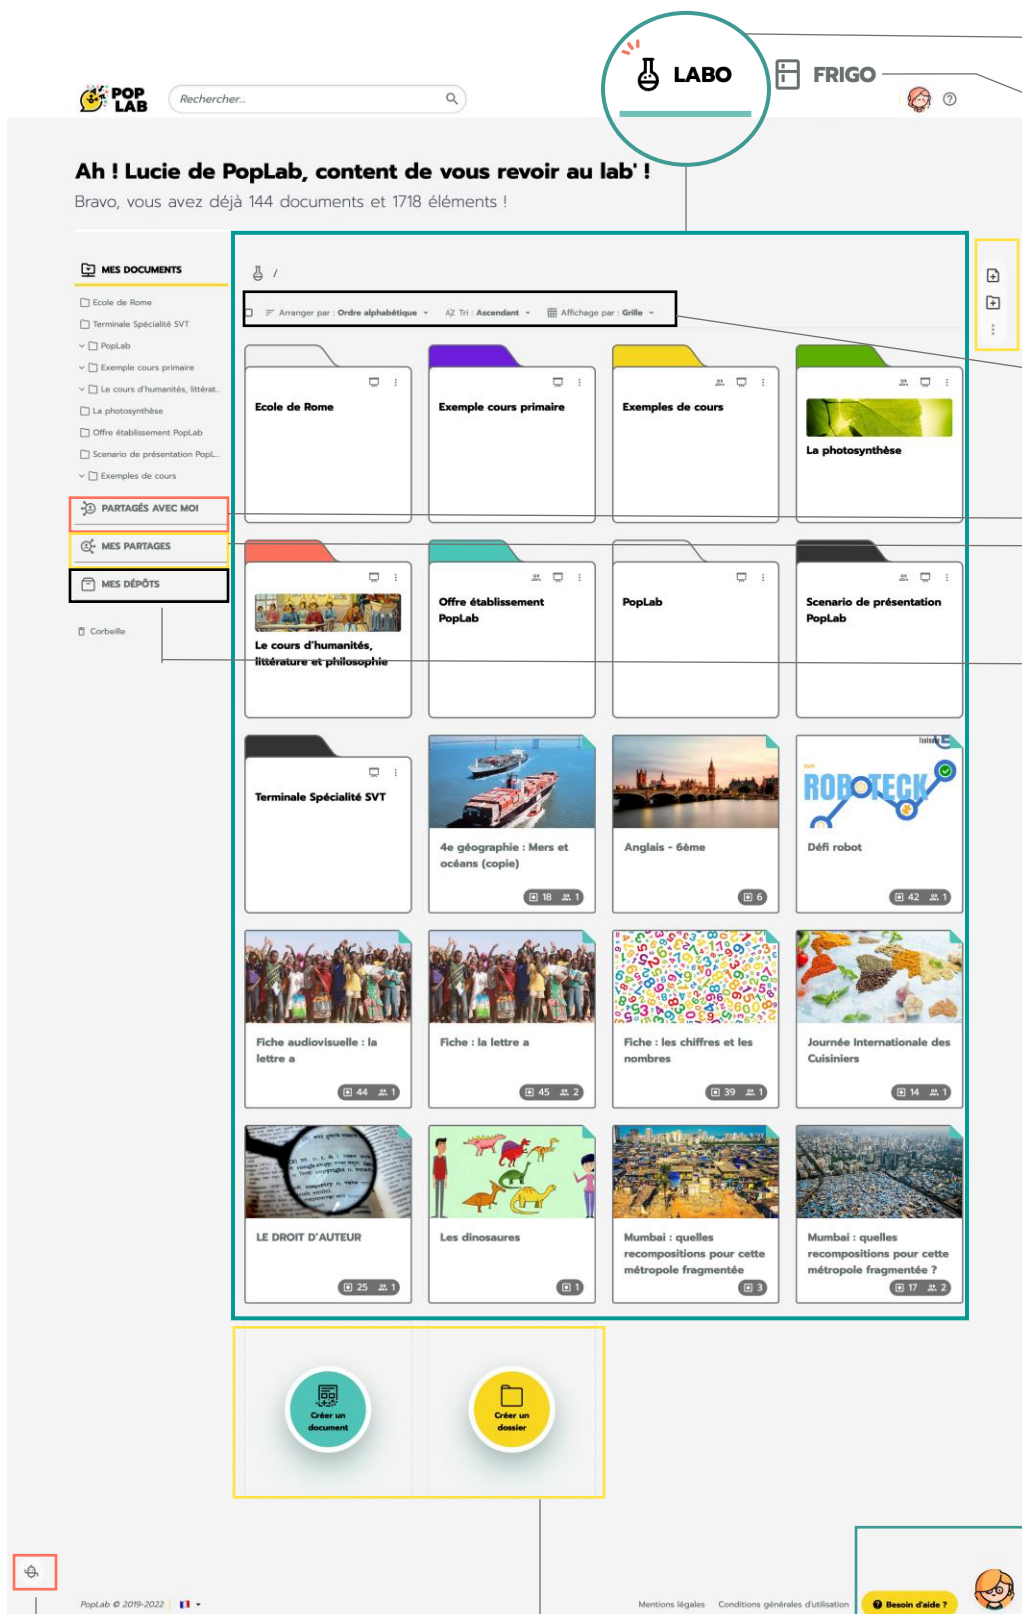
POP LAB

Rechercher...

LABO

FRIGO

Ah ! Lucie de PopLab, content de vous revoir au lab' !

Bravo, vous avez déjà 144 documents et 1718 éléments !

MES DOCUMENTS

Ecole de Rome
Terminale Spécialité SVT
PopLab
Exemple cours primaire
Le cours d'humanités, littérat...
La photosynthèse
Offre établissement PopLab
Scenario de présentation PopL...
Exemples de cours

PARTAGÉS AVEC MOI

MES PARTAGES

MES DÉPÔTS

Corbeille

/

Arranger par : Ordre alphabétique   Tri : Ascendant   Affichage par : Grille

Ecole de Rome

Exemple cours primaire

Exemples de cours

La photosynthèse

Le cours d'humanités, littérature et philosophie

Offre établissement PopLab

PopLab

Scenario de présentation PopLab

Terminale Spécialité SVT

4e géographie : Mers et océans (copie)
18   1

Anglais - 6ème
6

ROBOTECK
Défi robot
42   1

Fiche audiovisuelle : la lettre a
44   1

Fiche : la lettre a
45   2

Fiche : les chiffres et les nombres
39   1

Journée Internationale des Cuisiniers
14   1

LE DROIT D'AUTEUR
25   1

Les dinosaures
1

Mumbai : quelles recompositions pour cette métropole fragmentée
3

Mumbai : quelles recompositions pour cette métropole fragmentée ?
17   2

Créer un document

Créer un dossier

PopLab © 2019-2022

Mentions légales   Conditions générales d'utilisation

Besoin d'aide ?